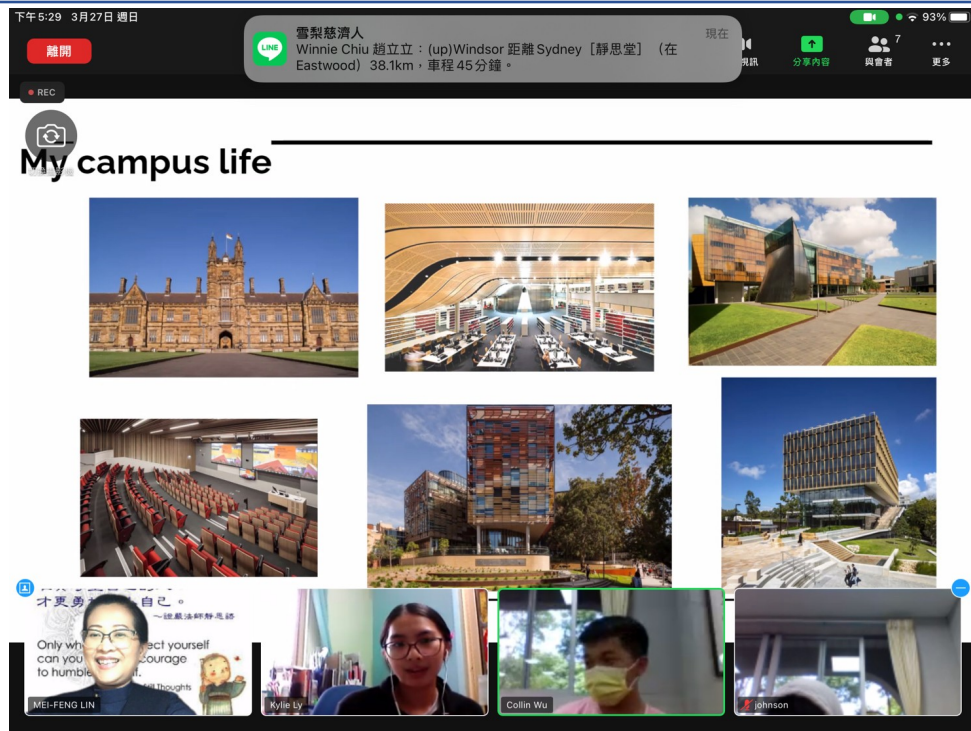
下午5:29 3月27日 週日

93%

離開

雪梨慈濟人
Winnie Chiu 趙立立：(up)Windsor 距離 Sydney［靜思堂］（在 Eastwood）38.1km，車程 45分鐘。

現在

視訊

分享內容

7
與會者

更多

REC

My campus life

才更勇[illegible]自己。
～證嚴法師靜思語
Only wh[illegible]ect yourself can you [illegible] courage to humble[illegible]
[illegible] Thoughts

MEI-FENG LIN

Kylie Ly

Collin Wu

Johnson